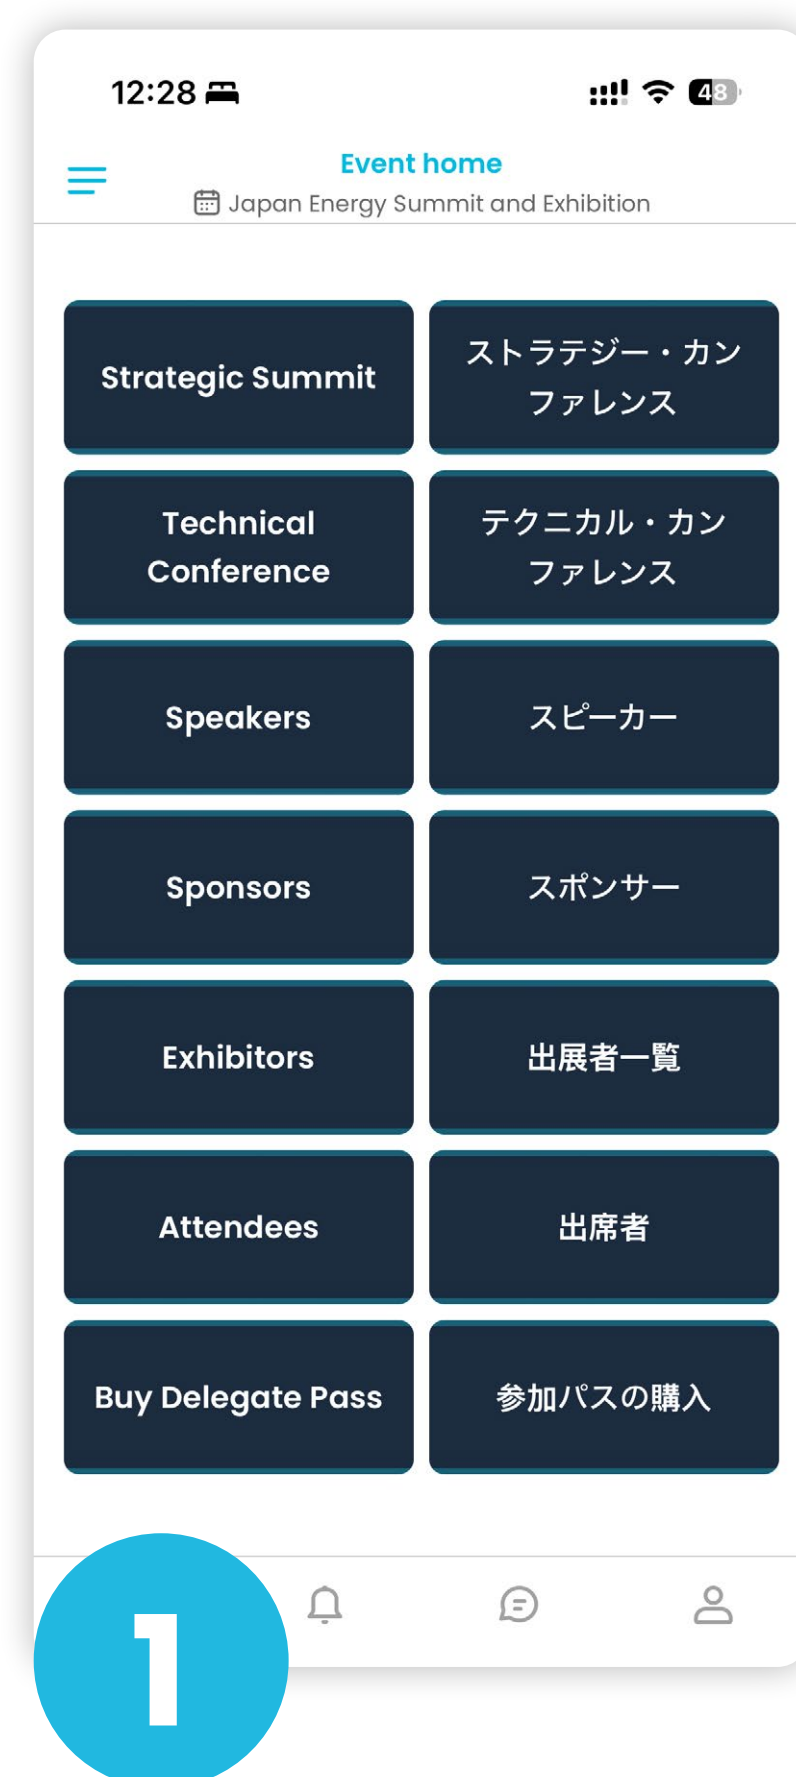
12:28

48

Event home

Japan Energy Summit and Exhibition

Strategic Summit

ストラテジー・カンファレンス

Technical Conference

テクニカル・カンファレンス

Speakers

スピーカー

Sponsors

スポンサー

Exhibitors

出展者一覧

Attendees

出席者

Buy Delegate Pass

参加パスの購入

1